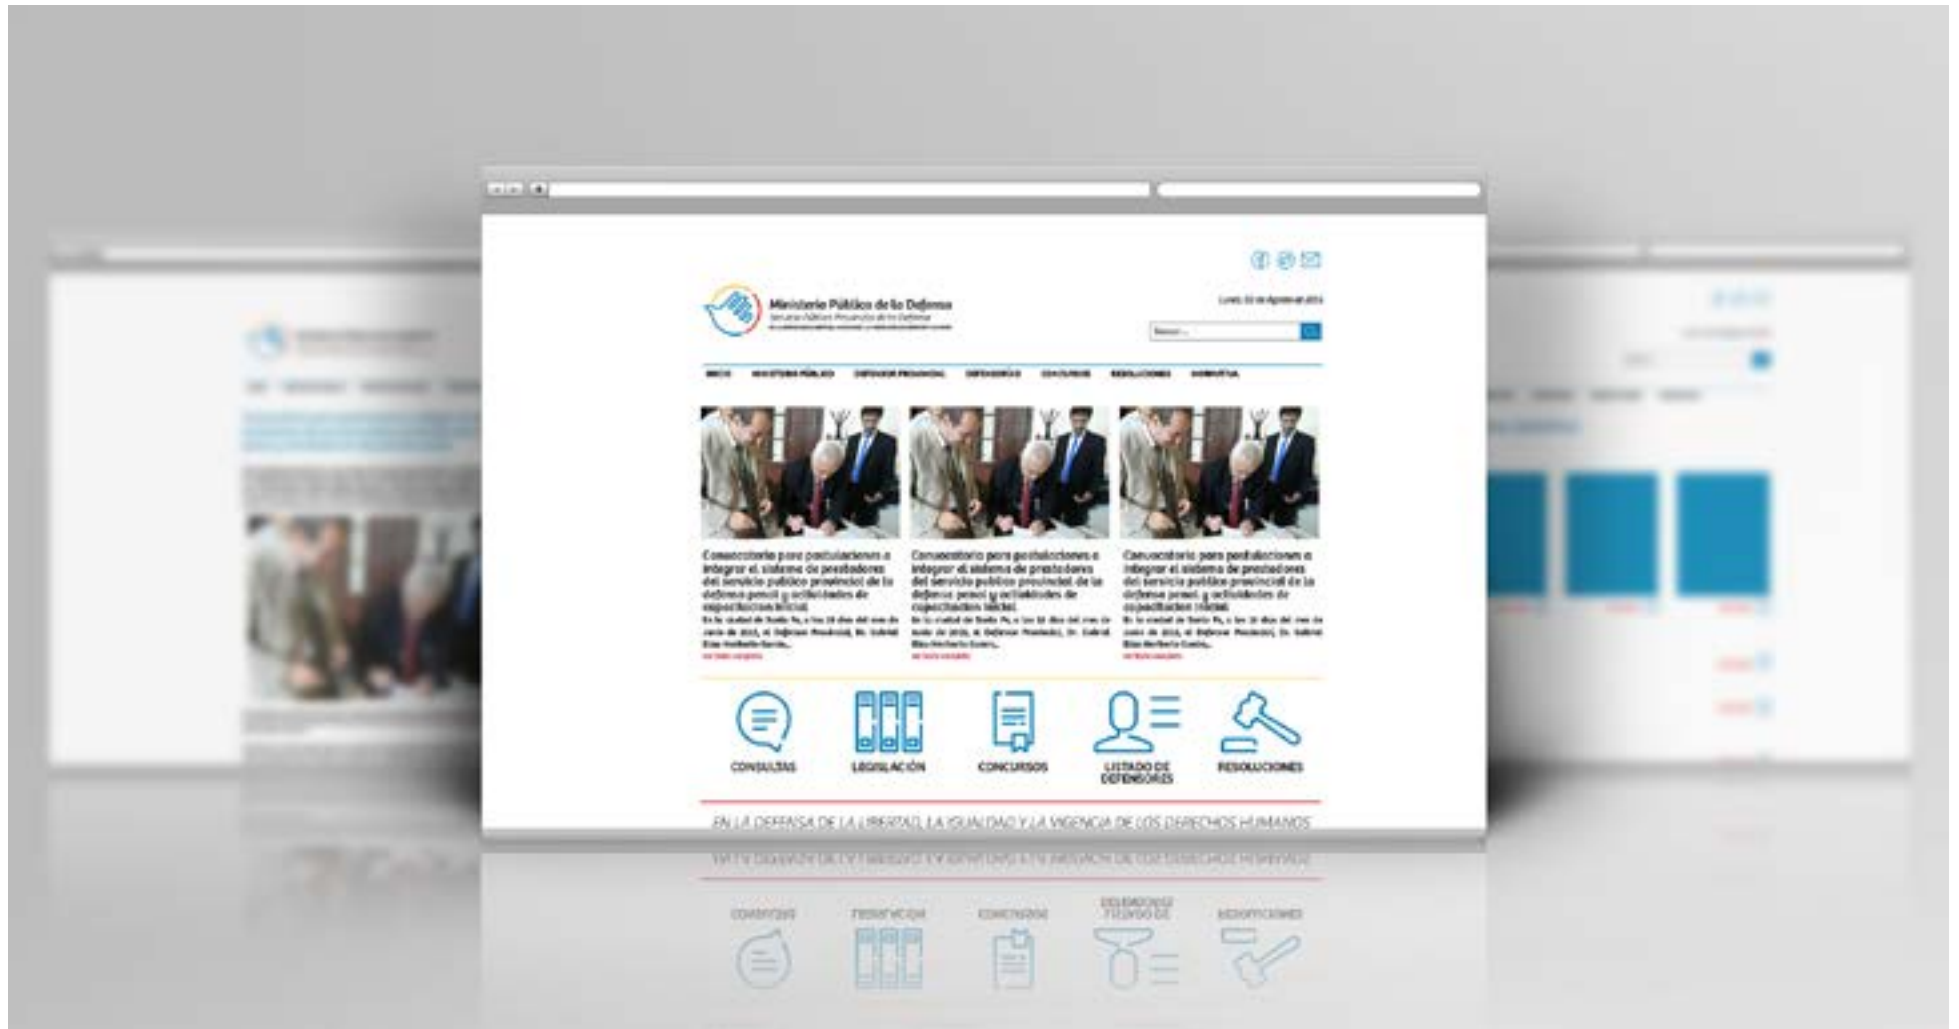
Ministerio Público de la Defensa
Servicio Público Provincial de la Defensa
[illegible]

Lunes, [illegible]

Buscar...

INICIO MINISTERIO PÚBLICO DEFENSOR PROVINCIAL DEFENSORÍAS CONCURSOS RESOLUCIONES NORMATIVA

Convocatoria para postulaciones a integrar el sistema de prestadores del servicio público provincial de la defensa penal y actividades de capacitación inicial.
En la ciudad de Santa Fe, a los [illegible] días del mes de junio de 2013, el Defensor Provincial, Dr. Gabriel Elías Ganón, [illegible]
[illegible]

Convocatoria para postulaciones a integrar el sistema de prestadores del servicio público provincial de la defensa penal y actividades de capacitación inicial.
En la ciudad de Santa Fe, a los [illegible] días del mes de junio de 2013, el Defensor Provincial, Dr. Gabriel Elías Ganón, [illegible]
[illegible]

Convocatoria para postulaciones a integrar el sistema de prestadores del servicio público provincial de la defensa penal y actividades de capacitación inicial.
En la ciudad de Santa Fe, a los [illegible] días del mes de junio de 2013, el Defensor Provincial, Dr. Gabriel Elías Ganón, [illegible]
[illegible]

CONSULTAS LEGISLACIÓN CONCURSOS LISTADO DE DEFENSORES RESOLUCIONES

EN LA DEFENSA DE LA LIBERTAD, LA IGUALDAD Y LA VIGENCIA DE LOS DERECHOS HUMANOS